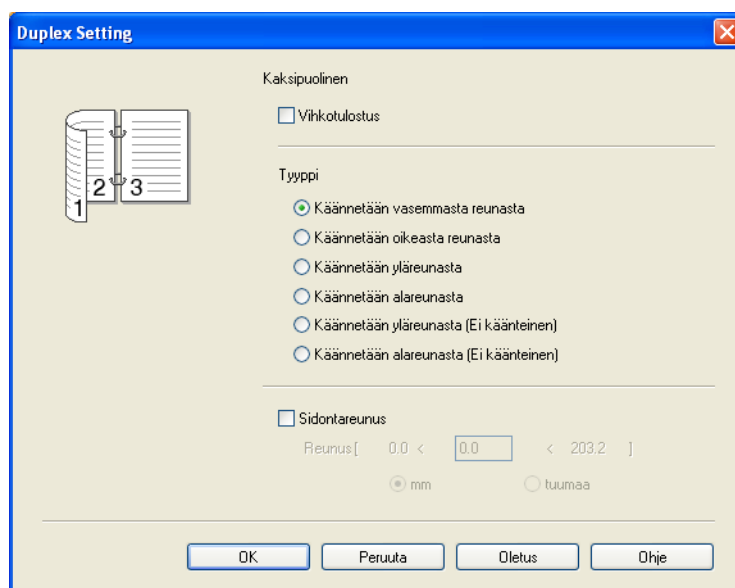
Duplex Setting

1 2 3

Kaksipuolinen

Vihkotulostus

Tyyppi

Käännetään vasemmasta reunasta

Käännetään oikeasta reunasta

Käännetään yläreunasta

Käännetään alareunasta

Käännetään yläreunasta (Ei käänteinen)

Käännetään alareunasta (Ei käänteinen)

Sidontareunus

Reunus [ 0.0 < 0.0 < 203.2 ]

mm

tuumaa

OK

Peruuta

Oletus

Ohje